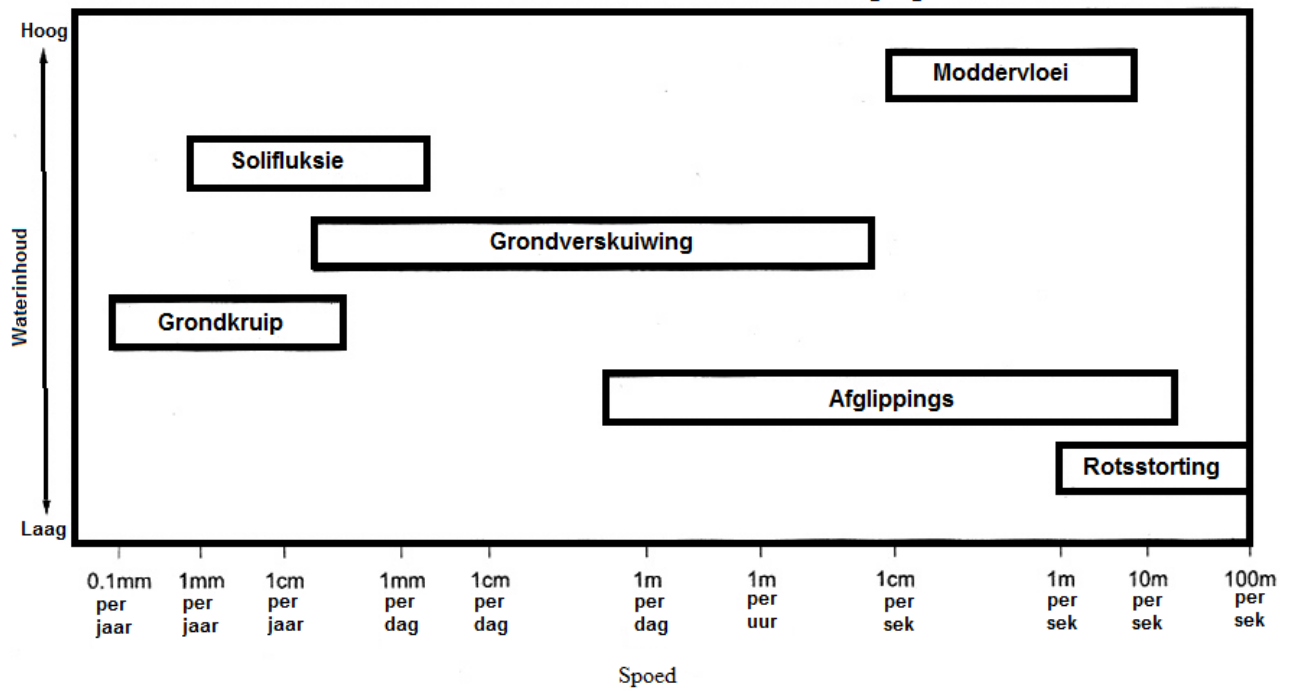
Hoog

Waterinhoud

Laag

Moddervloei

Solifluksie

Grondverskuiwing

Grondkruip

Afglippings

Rotsstorting

0.1mm per jaar

1mm per jaar

1cm per jaar

1mm per dag

1cm per dag

1m per dag

1m per uur

1cm per sek

1m per sek

10m per sek

100m per sek

Spoed